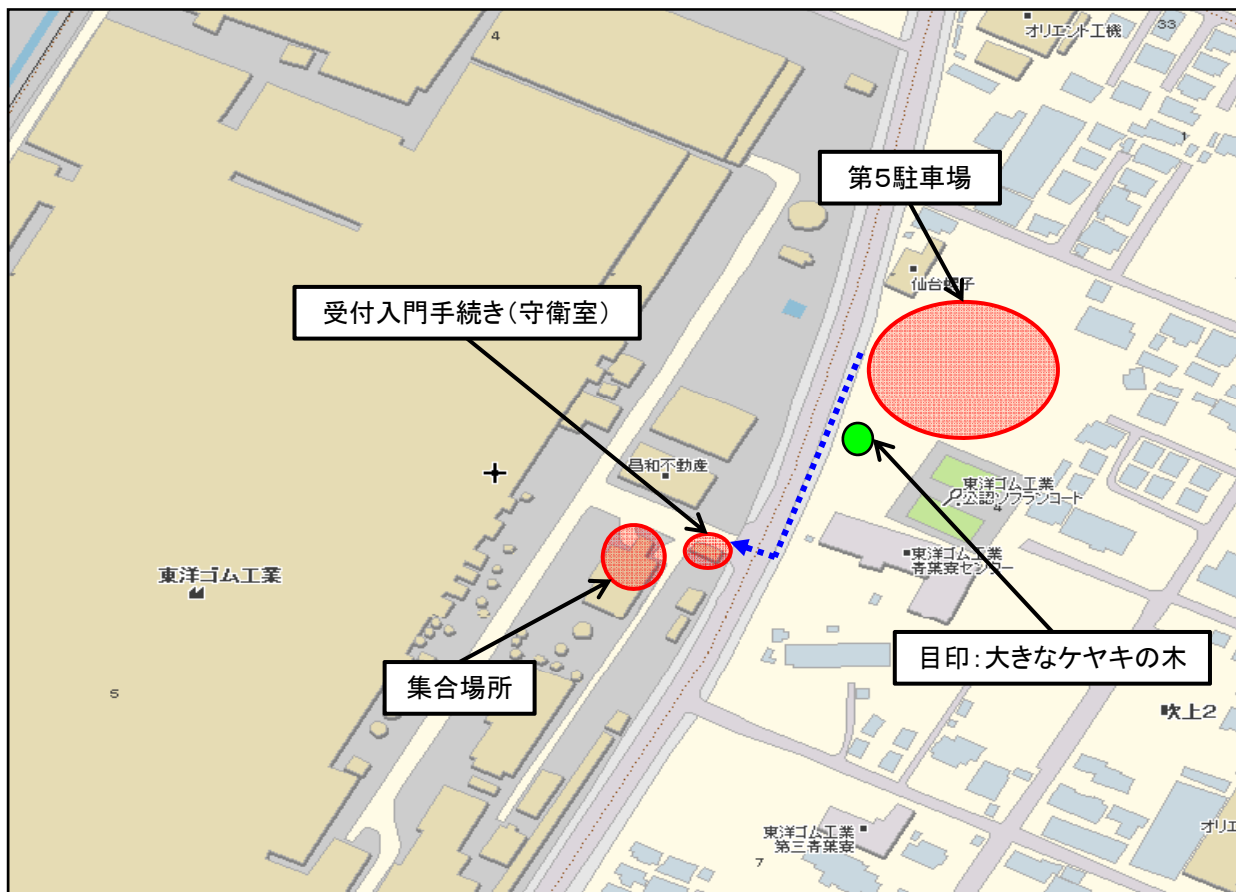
オリエント工機
33
4
第5駐車場
仙台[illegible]
受付入門手続き(守衛室)
昌和不動産
東洋ゴム工業 公認ソフランコート
東洋ゴム工業 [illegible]センター
東洋ゴム工業
集合場所
目印:大きなケヤキの木
5
吹上2
東洋ゴム工業 第三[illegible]
7
オリエ